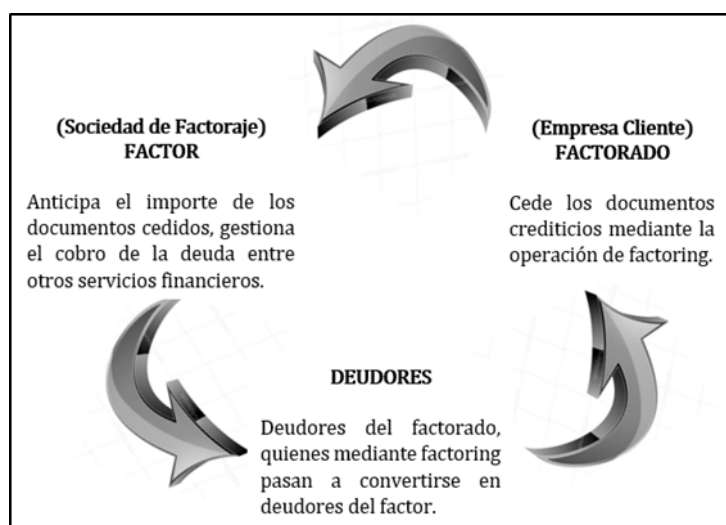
(Sociedad de Factoraje)
FACTOR

Anticipa el importe de los documentos cedidos, gestiona el cobro de la deuda entre otros servicios financieros.

(Empresa Cliente)
FACTORADO

Cede los documentos crediticios mediante la operación de factoring.

DEUDORES

Deudores del factorado, quienes mediante factoring pasan a convertirse en deudores del factor.